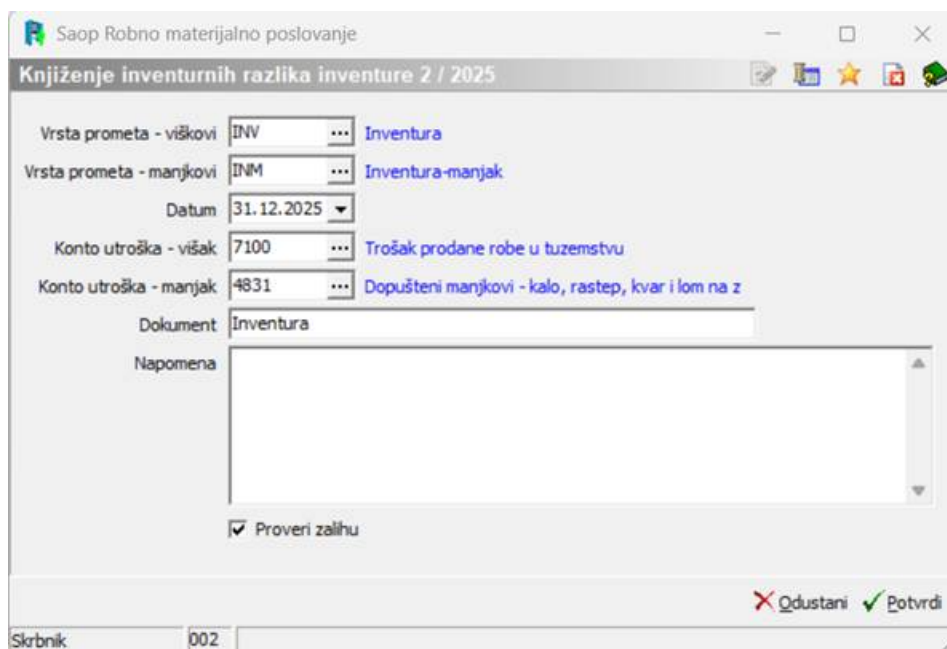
Saop Robno materijalno poslovanje

Knjiženje inventurnih razlika inventure 2 / 2025

Vrsta prometa - viškovi INV ... Inventura

Vrsta prometa - manjkovi INM ... Inventura-manjak

Datum 31.12.2025

Konto utroška - višak 7100 ... Trošak prodane robe u tuzemstvu

Konto utroška - manjak 4831 ... Dopušteni manjkovi - kalo, rastep, kvar i lom na z

Dokument Inventura

Napomena

Proveri zalihu

Odustani Potvrdi

Skrbnik 002